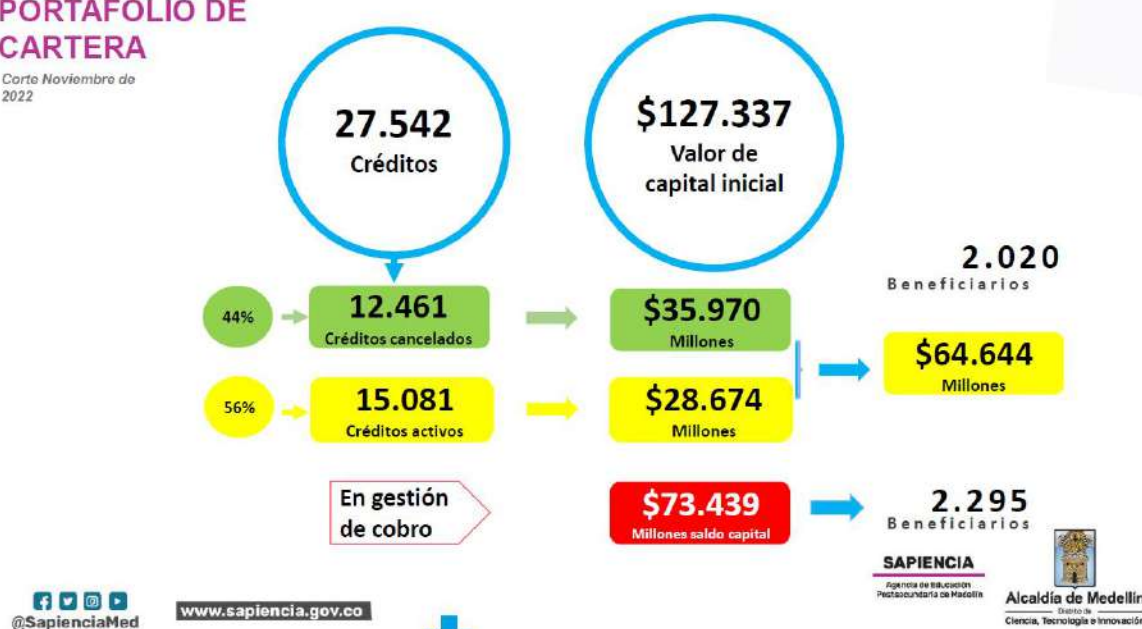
PORTAFOLIO DE CARTERA

Corte Noviembre de 2022

27.542
Créditos

$127.337
Valor de capital inicial

2.020
Beneficiarios

44%

12.461
Créditos cancelados

$35.970
Millones

$64.644
Millones

56%

15.081
Créditos activos

$28.674
Millones

En gestión de cobro

$73.439
Millones saldo capital

2.295
Beneficiarios

SAPIENCIA
Agencia de Educación Postsecundaria de Medellín

Alcaldía de Medellín
Distrito de
Ciencia, Tecnología e Innovación

@SapienciaMed

www.sapiencia.gov.co